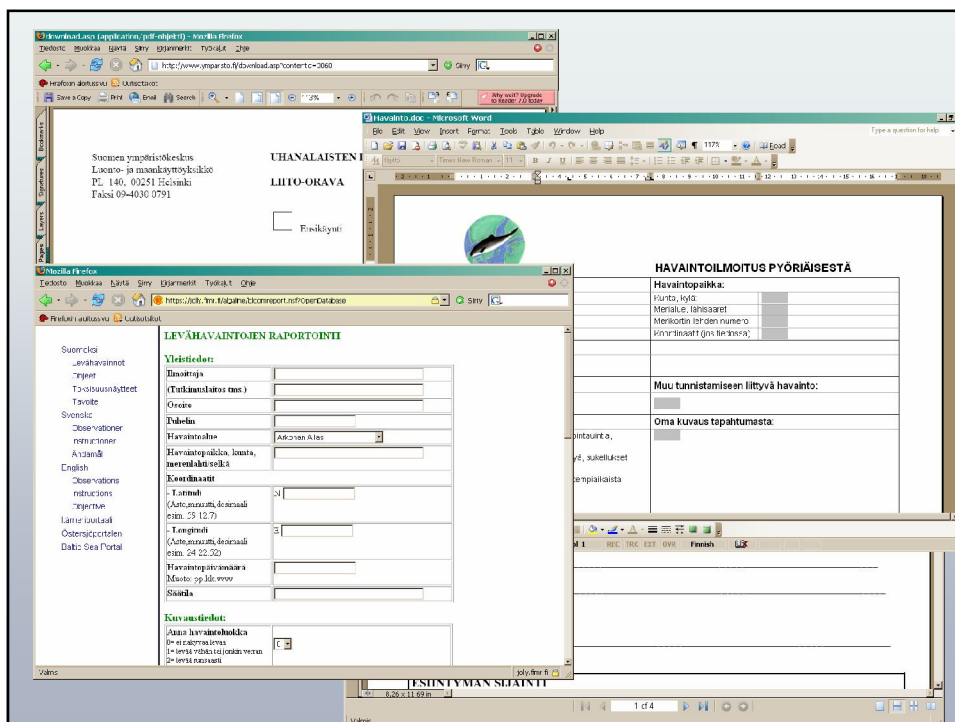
download.asp (application/pdf-objekti) - Mozilla Firefox
Tiedosto Muokkaa Näytä Siirry Kirjanmerkit Työkalut Ohje
http://www.ymparisto.fi/download.asp?contentid=3060
Siirry
Firefoxin aloitusopas Uutisotsikot
Save a Copy Print Email Search 113%
Why wait? Upgrade to Reader 7.0 today
Bookmarks Signatures Layers Pages

Suomen ympäristökeskus
Luonto- ja maankäyttöyksikkö
PL 140, 00251 Helsinki
Faksi 09-4030 0791

UHANALAISTEN L
LIITO-ORAVA

Esiintyminen

Havainto.doc - Microsoft Word
File Edit View Insert Format Tools Table Window Help
Type a question for help
117% Read
Body Times New Roman 11 B I U

HAVAINTOILMOITUS PYÖRIÄISESTÄ
Havaintopaikka:
Kunta, kylä:
Merialue, lähisaaret
Merikortin lehden numero
Koordinaatit (jos tiedossa)
Muu tunnistamiseen liittyvä havainto:
Oma kuvaus tapahtumasta:
pintauinta,
yä, sukellukset
empiaikaista

l 1 REC TRK EXT OVR Finnish
ESIINTYMÄN SIJAINTI
8,26 x 11,69 in
1 of 4
Valmis

Mozilla Firefox
Tiedosto Muokkaa Näytä Siirry Kirjanmerkit Työkalut Ohje
https://jolly.fmi.fi/algaline/dcomreport.nsf?OpenDatabase
Siirry
Firefoxin aloitusopas Uutisotsikot

Suomeksi
Levähavainnot
Ohjeet
Toksisuusnäytteet
Tavoite
Svenska
Observationer
Instruktioner
Ändamål
English
Observations
Instructions
Objective
Itämeriportaali
Östersjöportalen
Baltic Sea Portal

LEVÄHAVAINTOJEN RAPORTOINTI
Yleistiedot:
| | |
|---|---|
| Ilmoittaja | |
| (Tutkimuslaitos tms.) | |
| Osoite | |
| Puhelin | |
| Havaintoalue | Ahvenan Alas |
| Havaintopaikka, kunta, merenlahti/selkä | |
| Koordinaatit | |
| - Latitudi (Aste,minuutti, desimaali esim. 59 12.7) | N |
| - Longitudi (Aste,minuutti, desimaali esim. 24 22.52) | E |
| Havaintopäivämäärä Muoto: pp.kk.vvvv | |
| Säätila | |

Kuvaustiedot:
Anna havaintoluokka
0= ei näkyvää levää
1= levää vähän tai jonkin verran
2= levää runsaasti
0

Valmis
jolly.fmi.fi